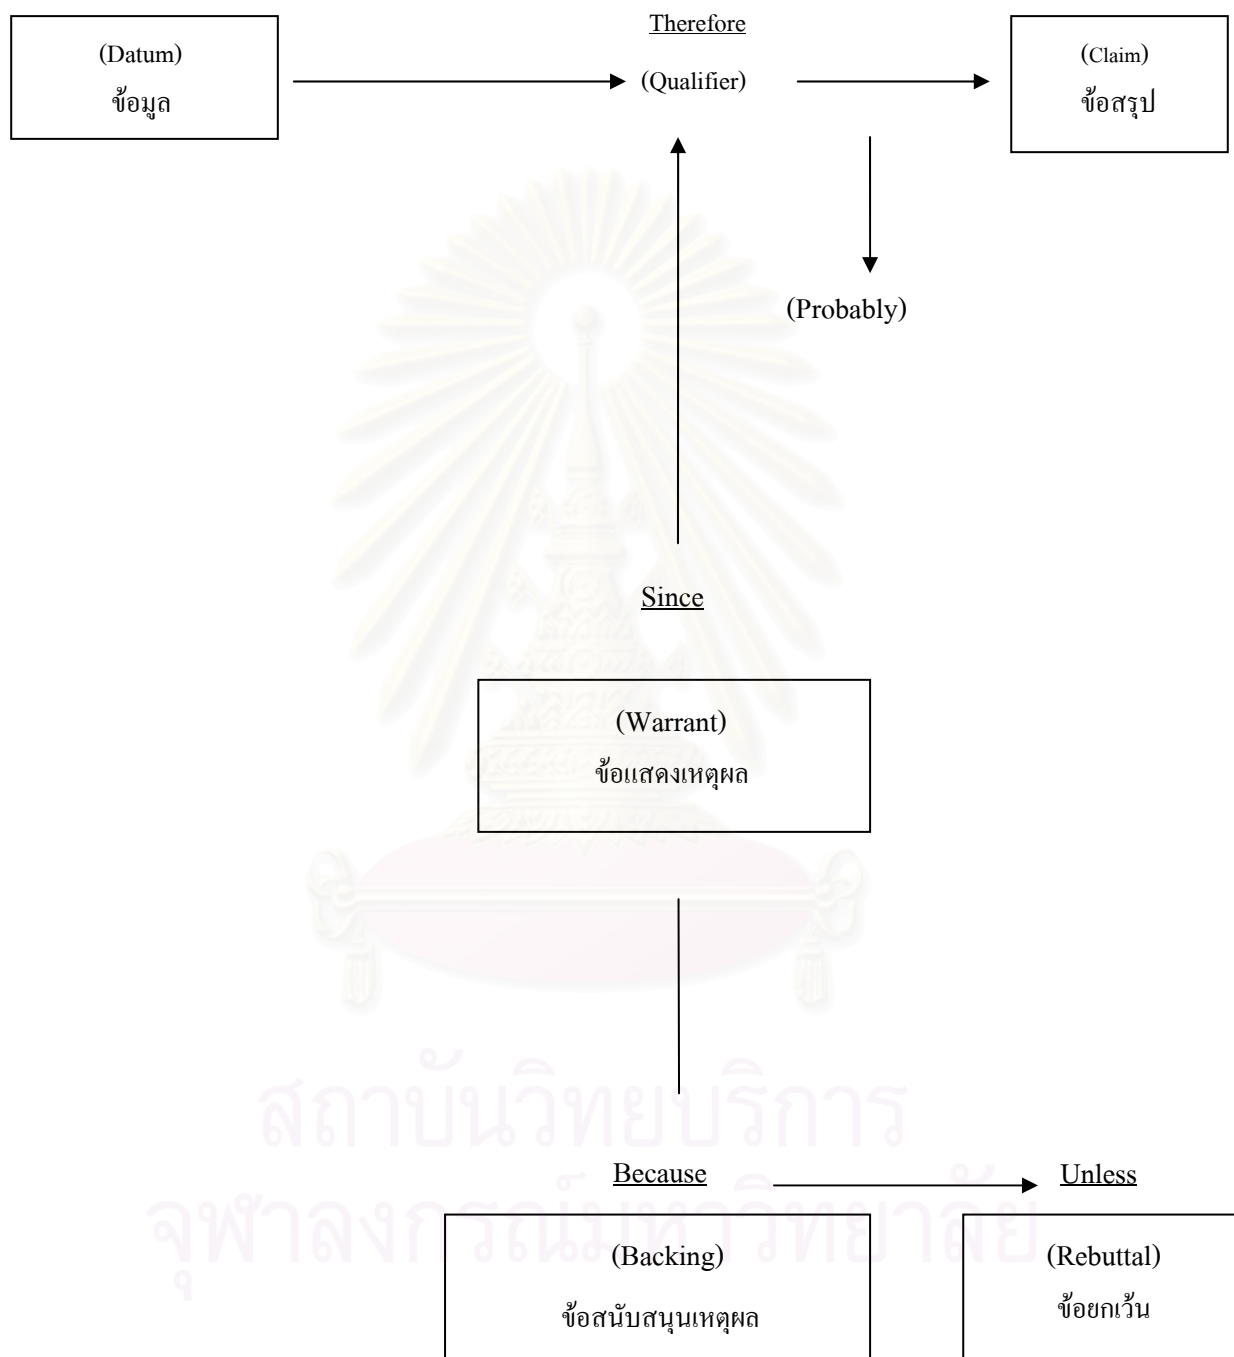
(Datum)
ข้อมูล

Therefore

(Qualifier)

(Claim)
ข้อสรุป

(Probably)

Since

(Warrant)
ข้อแสดงเหตุผล

Because

Unless

(Backing)
ข้อสนับสนุนเหตุผล

(Rebuttal)
ข้อยกเว้น

สถาบันวิทยบริการ
จุฬาลงกรณ์มหาวิทยาลัย